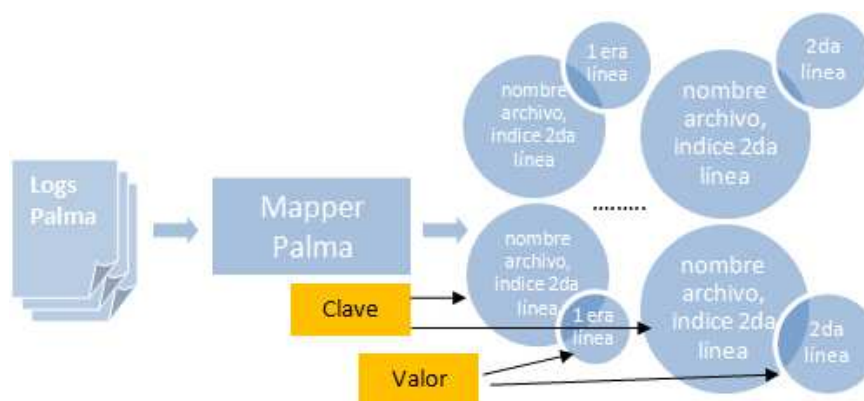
Logs Palma

Mapper Palma

nombre archivo, indice 2da línea

1 era línea

nombre archivo, indice 2da línea

2da línea

.........

nombre archivo, indice 2da línea

1 era línea

nombre archivo, indice 2da línea

2da línea

Clave

Valor